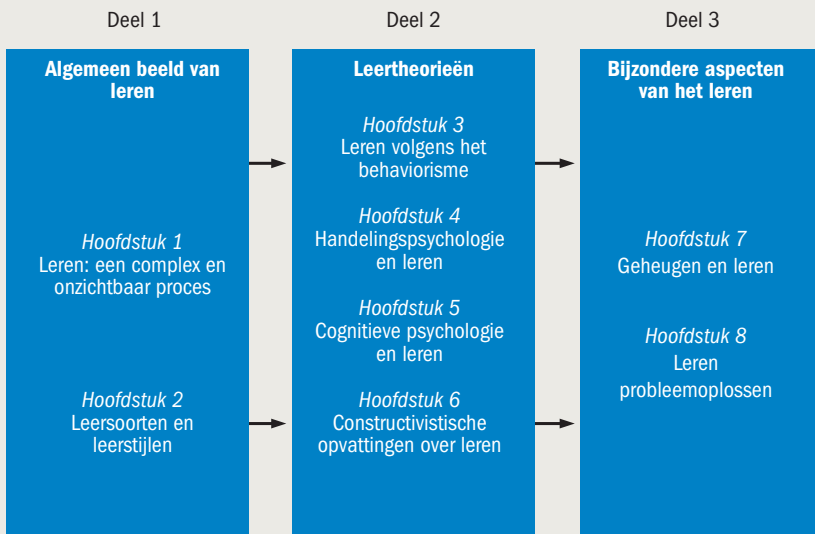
Deel 1

Algemeen beeld van leren

Hoofdstuk 1
Leren: een complex en onzichtbaar proces

Hoofdstuk 2
Leersoorten en leerstijlen

Deel 2

Leertheorieën

Hoofdstuk 3
Leren volgens het behaviorisme

Hoofdstuk 4
Handelingspsychologie en leren

Hoofdstuk 5
Cognitieve psychologie en leren

Hoofdstuk 6
Constructivistische opvattingen over leren

Deel 3

Bijzondere aspecten van het leren

Hoofdstuk 7
Geheugen en leren

Hoofdstuk 8
Leren probleemoplossen